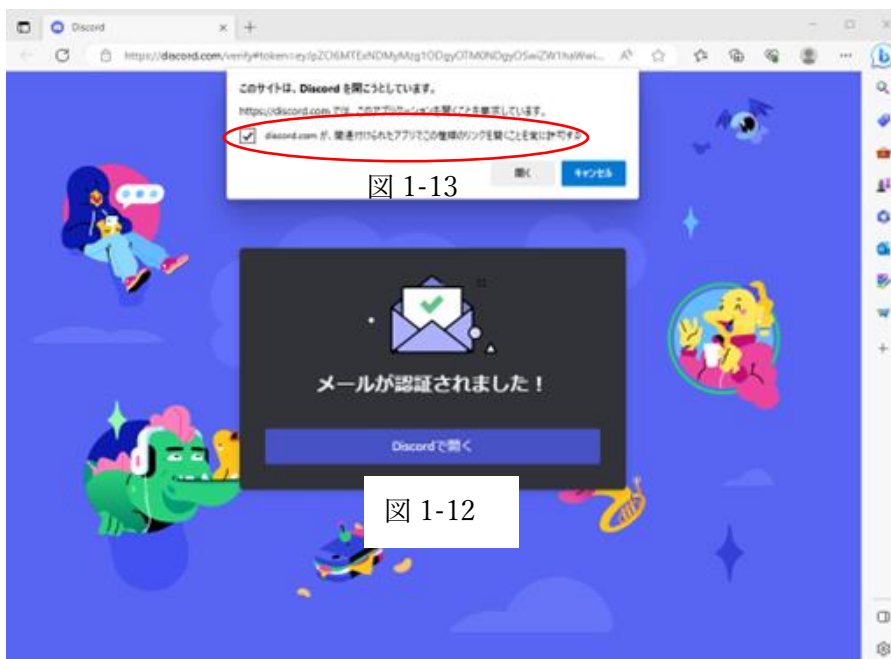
Discord

https://discord.com/verify#token=eyJpZCI6MTExNDMyMzg1ODgyOTM0NDgyOSwiZW1haWwi...

このサイトは、Discord を開こうとしています。

https://discord.com では、このアプリケーションを開くことを要求しています。

discord.com が、関連付けられたアプリでこの種類のリンクを開くことを常に許可する

開く

キャンセル

図 1-13

メールが認証されました！

Discordで開く

図 1-12